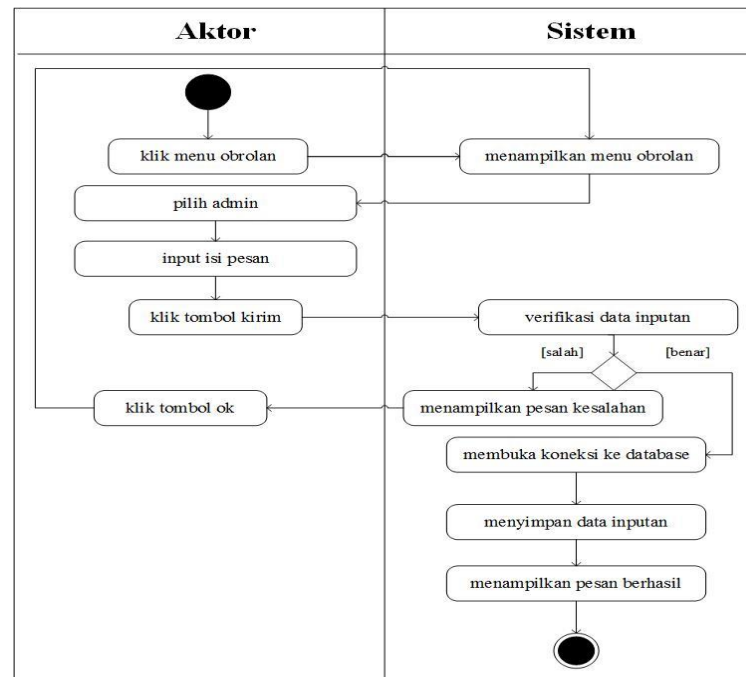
| Aktor | Sistem |
|---|---|

klik menu obrolan

menampilkan menu obrolan

pilih admin

input isi pesan

klik tombol kirim

verifikasi data inputan

[salah]

[benar]

klik tombol ok

menampilkan pesan kesalahan

membuka koneksi ke database

menyimpan data inputan

menampilkan pesan berhasil